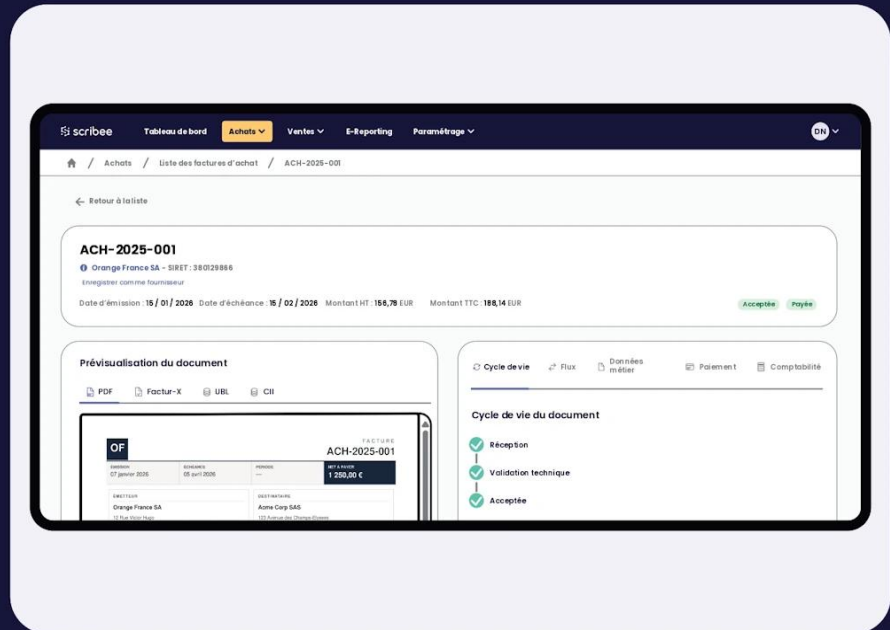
scribee Tableau de bord Achats Ventes E-Reporting Paramétrage DN

Achats / Liste des factures d'achat / ACH-2025-001

Retour à la liste

ACH-2025-001

Orange France SA - SIRET : 380129866

Enregistrer comme fournisseur

Date d'émission : 15 / 01 / 2026 Date d'échéance : 15 / 02 / 2026 Montant HT : 156,78 EUR Montant TTC : 188,14 EUR

Acceptée Payée

Prévisualisation du document

PDF Factur-X UBL CII

OF

FACTURE
ACH-2025-001

ÉMISSION
07 janvier 2026

ÉCHÉANCE
05 avril 2026

PÉRIODE
—

NET À PAYER
1 250,00 €

ÉMETTEUR
Orange France SA
12 Rue Victor Hugo

DESTINATAIRE
Acme Corp SAS
123 Avenue des Champs-Élysées

Cycle de vie Flux Données métier Paiement Comptabilité

Cycle de vie du document

Réception

Validation technique

Acceptée